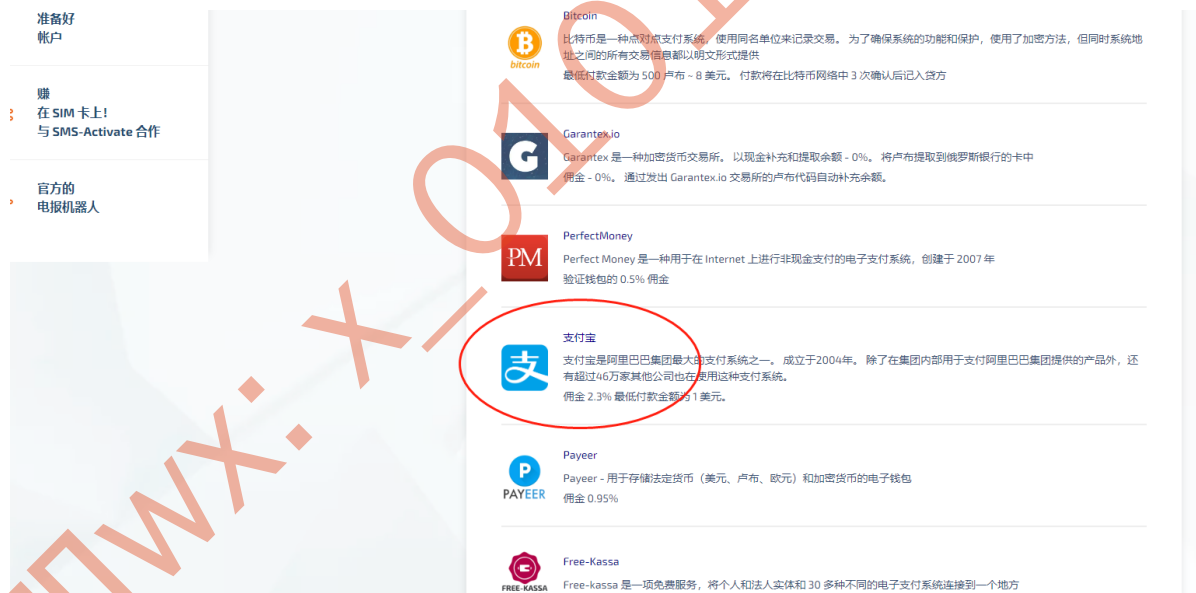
准备好
帐户

赚
在 SIM 卡上!
与 SMS-Activate 合作

官方的
电报机器人

bitcoin

Bitcoin

比特币是一种点对点支付系统。使用同名单位来记录交易。为了确保系统的功能和保护，使用了加密方法，但同时系统地址之间的所有交易信息都以明文形式提供

最低付款金额为 500 卢布 ~ 8 美元。付款将在比特币网络中 3 次确认后记入贷方

Garantex.io

Garantex 是一种加密货币交易所。以现金补充和提取余额 - 0%。将卢布提取到俄罗斯银行的卡中

佣金 - 0%。通过发出 Garantex.io 交易所的卢布代码自动补充余额。

PM

PerfectMoney

Perfect Money 是一种用于在 Internet 上进行非现金支付的电子支付系统，创建于 2007 年

验证钱包的 0.5% 佣金

支付宝

支付宝是阿里巴巴集团最大的支付系统之一。成立于2004年。除了在集团内部用于支付阿里巴巴集团提供的产品外，还有超过46万家其他公司也在使用这种支付系统。

佣金 2.3% 最低付款金额为 1 美元。

PAYEER

Payeer

Payeer - 用于存储法定货币（美元、卢布、欧元）和加密货币的电子钱包

佣金 0.95%

FREE-KASSA

Free-Kassa

Free-kassa 是一项免费服务，将个人和法人实体和 30 多种不同的电子支付系统连接到一个地方

ПWX: X-010-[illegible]